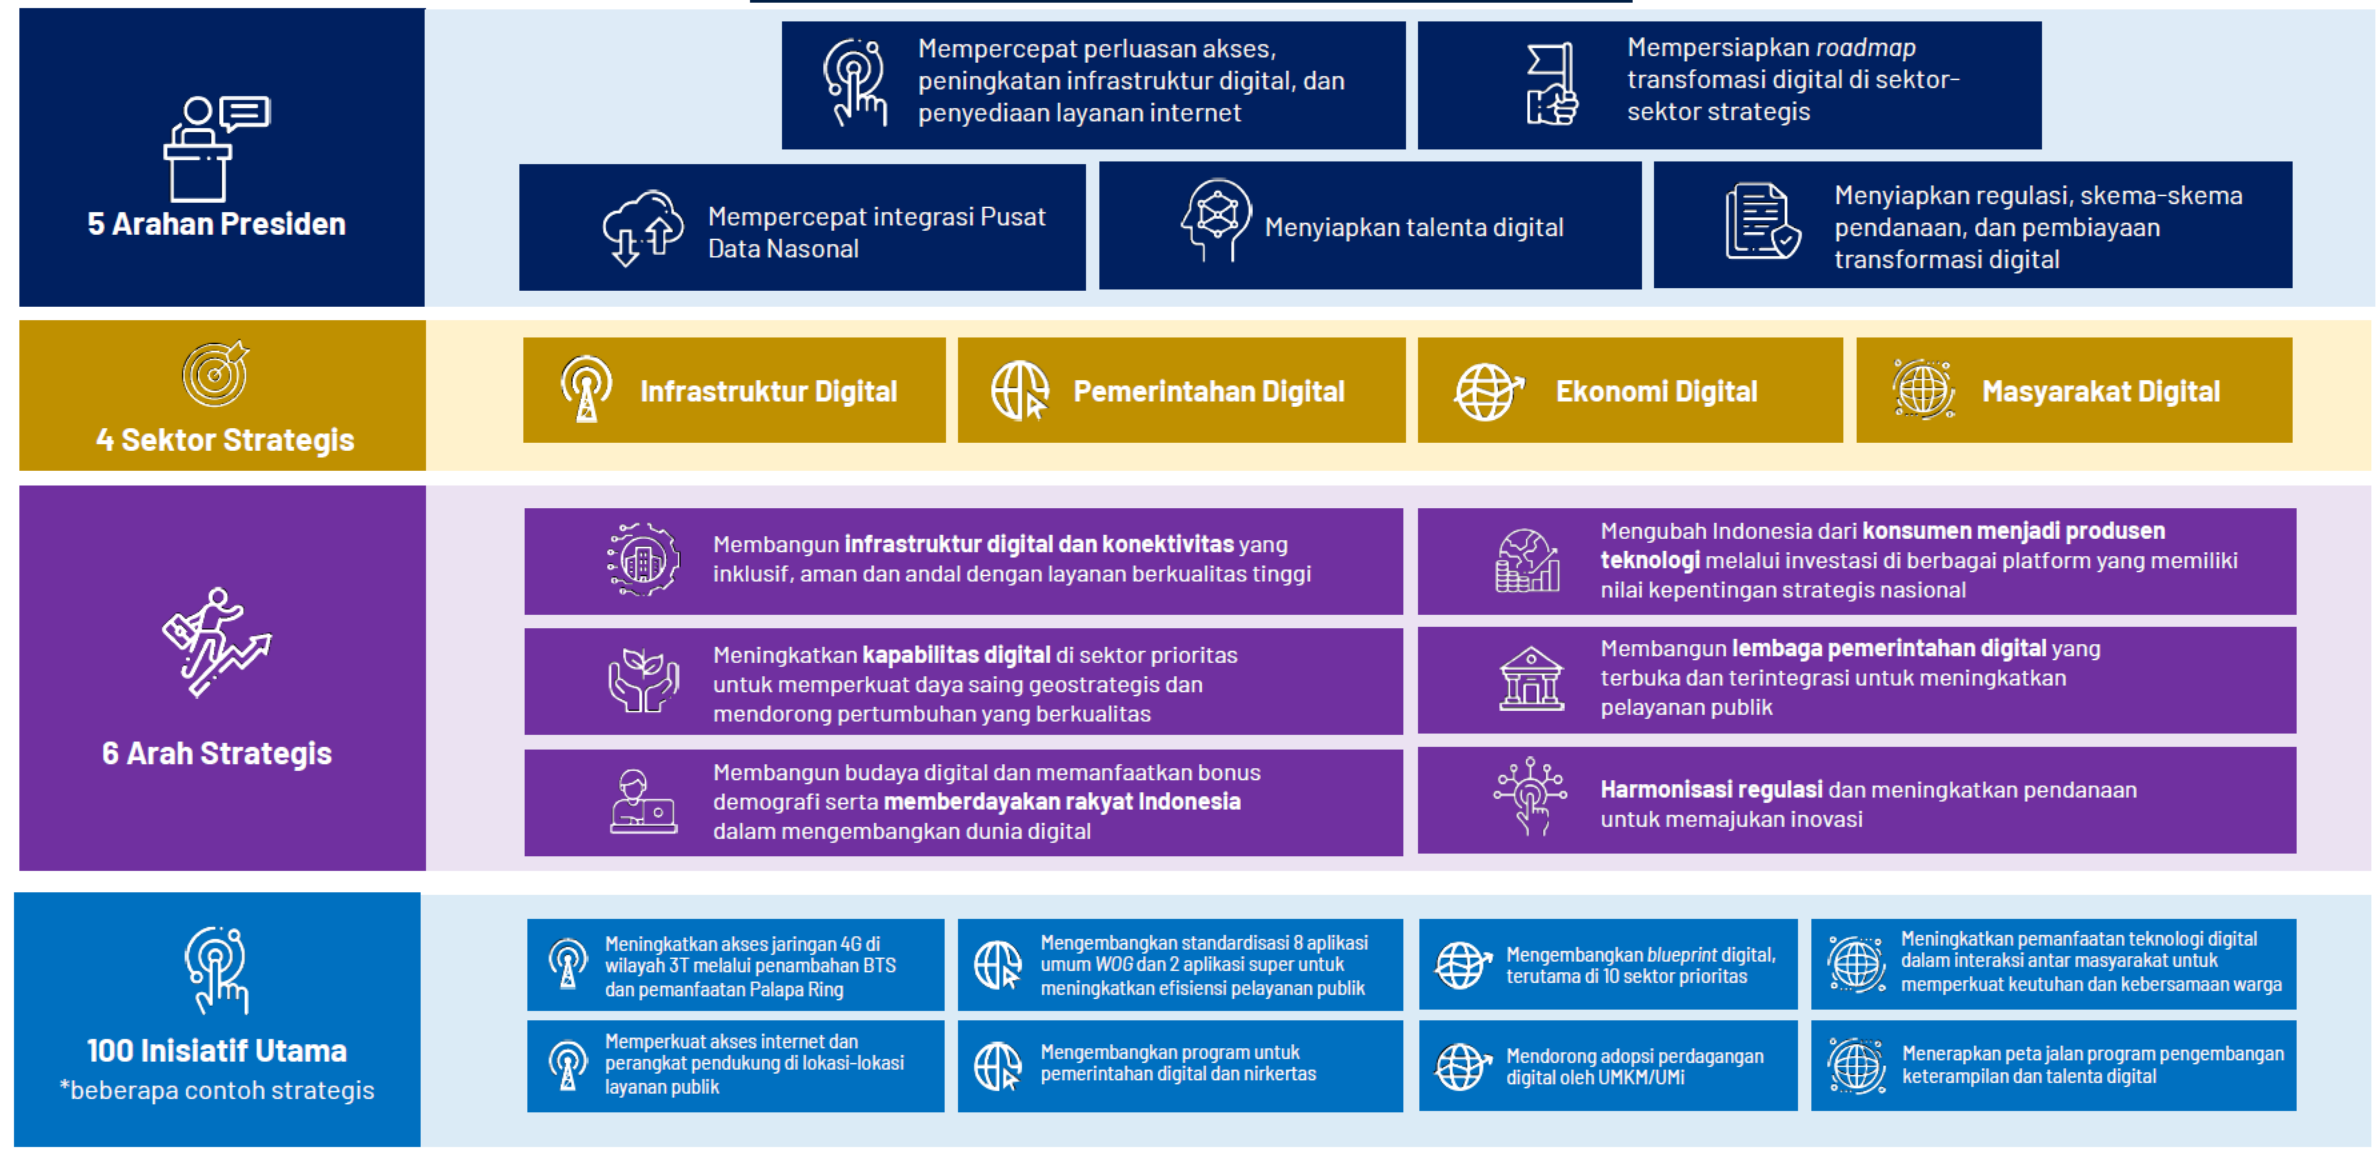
5 Arahan Presiden

Mempercepat perluasan akses, peningkatan infrastruktur digital, dan penyediaan layanan internet

Mempersiapkan roadmap transfomasi digital di sektor-sektor strategis

Mempercepat integrasi Pusat Data Nasonal

Menyiapkan talenta digital

Menyiapkan regulasi, skema-skema pendanaan, dan pembiayaan transformasi digital

4 Sektor Strategis

Infrastruktur Digital

Pemerintahan Digital

Ekonomi Digital

Masyarakat Digital

6 Arah Strategis

Membangun infrastruktur digital dan konektivitas yang inklusif, aman dan andal dengan layanan berkualitas tinggi

Mengubah Indonesia dari konsumen menjadi produsen teknologi melalui investasi di berbagai platform yang memiliki nilai kepentingan strategis nasional

Meningkatkan kapabilitas digital di sektor prioritas untuk memperkuat daya saing geostrategis dan mendorong pertumbuhan yang berkualitas

Membangun lembaga pemerintahan digital yang terbuka dan terintegrasi untuk meningkatkan pelayanan publik

Membangun budaya digital dan memanfaatkan bonus demografi serta memberdayakan rakyat Indonesia dalam mengembangkan dunia digital

Harmonisasi regulasi dan meningkatkan pendanaan untuk memajukan inovasi

100 Inisiatif Utama
*beberapa contoh strategis

Meningkatkan akses jaringan 4G di wilayah 3T melalui penambahan BTS dan pemanfaatan Palapa Ring

Mengembangkan standardisasi 8 aplikasi umum WOG dan 2 aplikasi super untuk meningkatkan efisiensi pelayanan publik

Mengembangkan blueprint digital, terutama di 10 sektor prioritas

Meningkatkan pemanfaatan teknologi digital dalam interaksi antar masyarakat untuk memperkuat keutuhan dan kebersamaan warga

Memperkuat akses internet dan perangkat pendukung di lokasi-lokasi layanan publik

Mengembangkan program untuk pemerintahan digital dan nirkertas

Mendorong adopsi perdagangan digital oleh UMKM/UMi

Menerapkan peta jalan program pengembangan keterampilan dan talenta digital